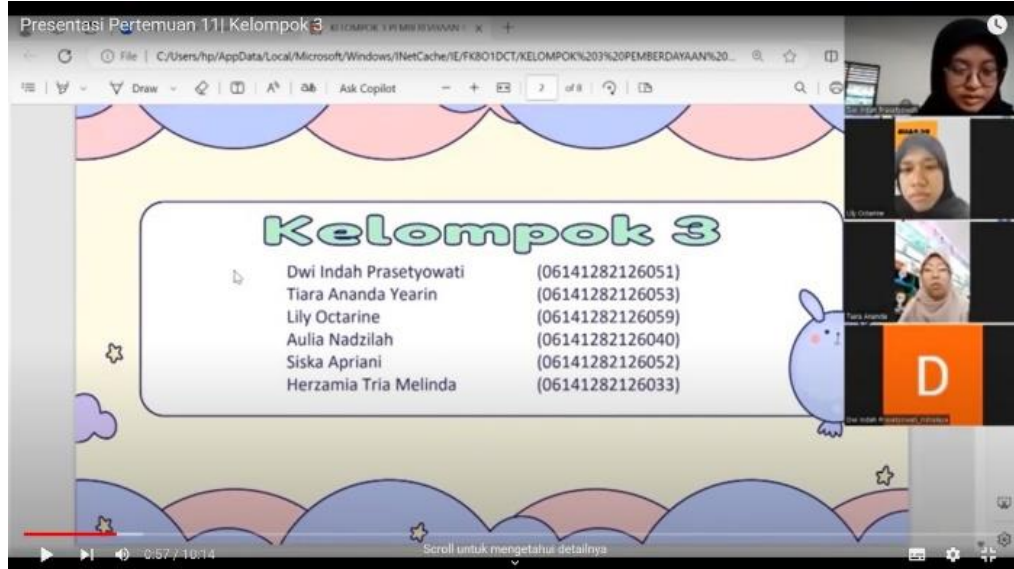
Presentasi Pertemuan 11| Kelompok 3

KELOMPOK 3 PEMBERDAYAAN

File | C:/Users/hp/AppData/Local/Microsoft/Windows/INetCache/IE/FK8O1DCT/KELOMPOK%203%20PEMBERDAYAAN%20...

Draw | Ask Copilot | 2 of 8

Kelompok 3

| | |
|---|---|
| Dwi Indah Prasetyowati | (06141282126051) |
| Tiara Ananda Yearin | (06141282126053) |
| Lily Octarine | (06141282126059) |
| Aulia Nadzilah | (06141282126040) |
| Siska Apriani | (06141282126052) |
| Herzamia Tria Melinda | (06141282126033) |

Dwi Indah Prasetyowati

Lily Octarine

Tiara Ananda

D

Dwi Indah Prasetyowati_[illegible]

0:57 / 10:14

Scroll untuk mengetahui detailnya